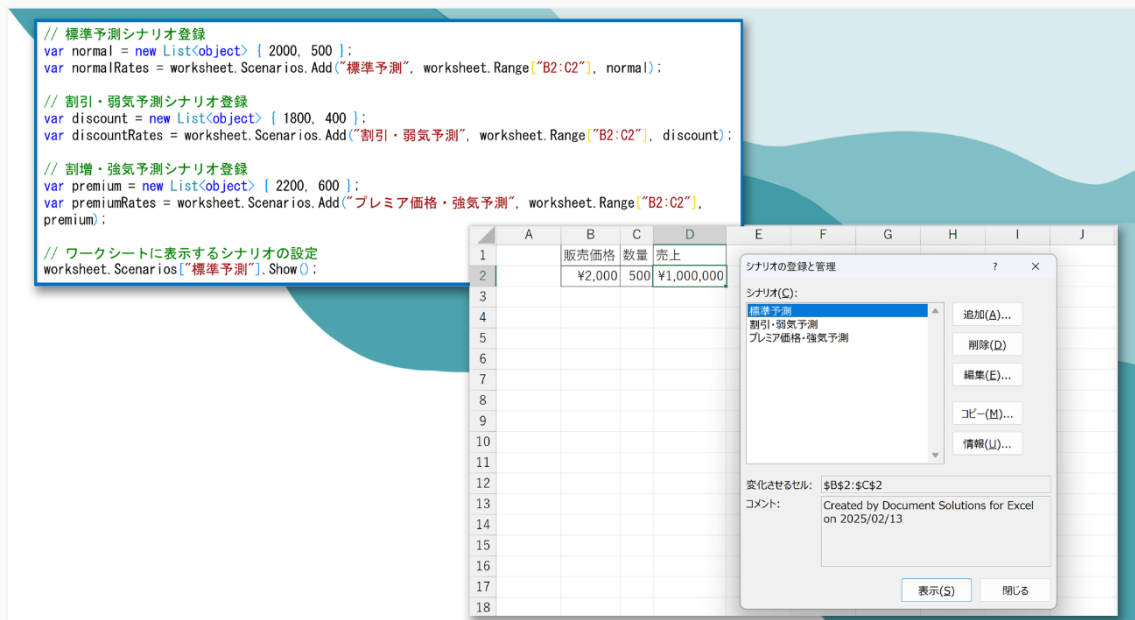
// 標準予測シナリオ登録
var normal = new List<object> { 2000, 500 };
var normalRates = worksheet.Scenarios.Add("標準予測", worksheet.Range["B2:C2"], normal);

// 割引・弱気予測シナリオ登録
var discount = new List<object> { 1800, 400 };
var discountRates = worksheet.Scenarios.Add("割引・弱気予測", worksheet.Range["B2:C2"], discount);

// 割増・強気予測シナリオ登録
var premium = new List<object> { 2200, 600 };
var premiumRates = worksheet.Scenarios.Add("プレミア価格・強気予測", worksheet.Range["B2:C2"], premium);

// ワークシートに表示するシナリオの設定
worksheet.Scenarios["標準予測"].Show();

| | A | B | C | D | E | F | G | H | I | J |
|---|---|---|---|---|---|---|---|---|---|---|
| 1 | | 販売価格 | 数量 | 売上 | | | | | | |
| 2 | | ¥2,000 | 500 | ¥1,000,000 | | | | | | |
| 3 | | | | | | | | | | |
| 4 | | | | | | | | | | |
| 5 | | | | | | | | | | |
| 6 | | | | | | | | | | |
| 7 | | | | | | | | | | |
| 8 | | | | | | | | | | |
| 9 | | | | | | | | | | |
| 10 | | | | | | | | | | |
| 11 | | | | | | | | | | |
| 12 | | | | | | | | | | |
| 13 | | | | | | | | | | |
| 14 | | | | | | | | | | |
| 15 | | | | | | | | | | |
| 16 | | | | | | | | | | |
| 17 | | | | | | | | | | |
| 18 | | | | | | | | | | |

シナリオの登録と管理 ? ✕
シナリオ(C):
標準予測
割引・弱気予測
プレミア価格・強気予測
追加(A)...
削除(D)
編集(E)...
コピー(M)...
情報(U)...
変化させるセル: $B$2:$C$2
コメント: Created by Document Solutions for Excel on 2025/02/13
表示(S)
閉じる